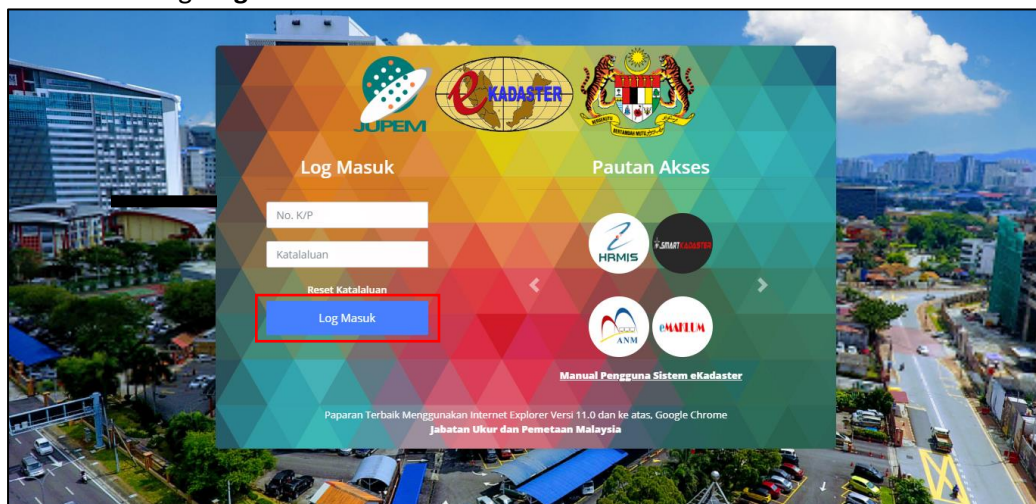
JUPEM

KADASTER

Log Masuk

No. K/P

Katalaluan

Reset Katalaluan

Log Masuk

Pautan Akses

HRMIS

SMART KADASTER

ANM

eMAKLUM

Manual Pengguna Sistem eKadaster

Paparan Terbaik Menggunakan Internet Explorer Versi 11.0 dan ke atas, Google Chrome

Jabatan Ukur dan Pemetaan Malaysia